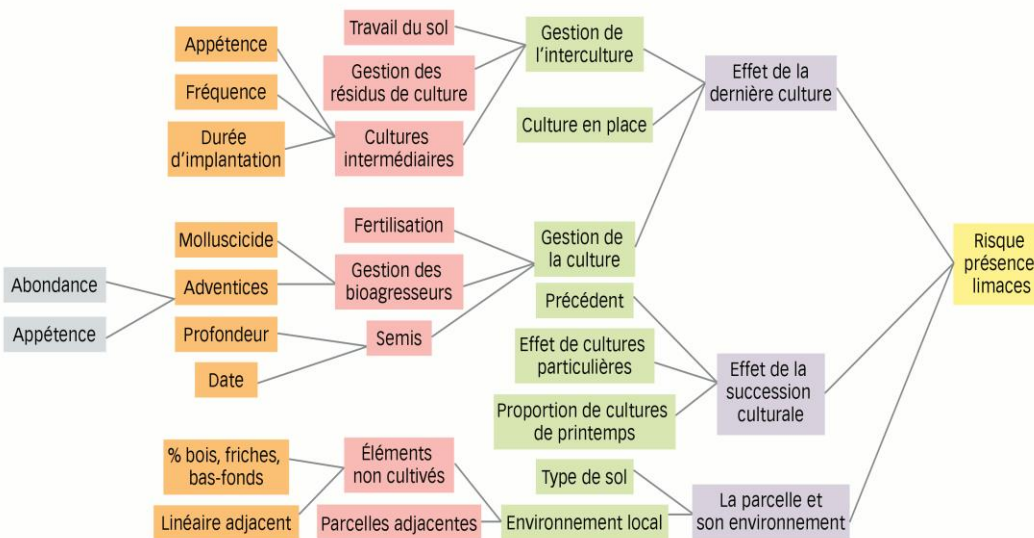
Travail du sol

Appétence

Gestion de l'interculture

Gestion des résidus de culture

Fréquence

Effet de la dernière culture

Durée d'implantation

Cultures intermédiaires

Culture en place

Fertilisation

Molluscicide

Gestion de la culture

Gestion des bioagresseurs

Abondance

Adventices

Risque présence limaces

Appétence

Précédent

Profondeur

Semis

Effet de cultures particulières

Date

Effet de la succession culturale

Proportion de cultures de printemps

% bois, friches, bas-fonds

Éléments non cultivés

Type de sol

La parcelle et son environnement

Linéaire adjacent

Parcelles adjacentes

Environnement local